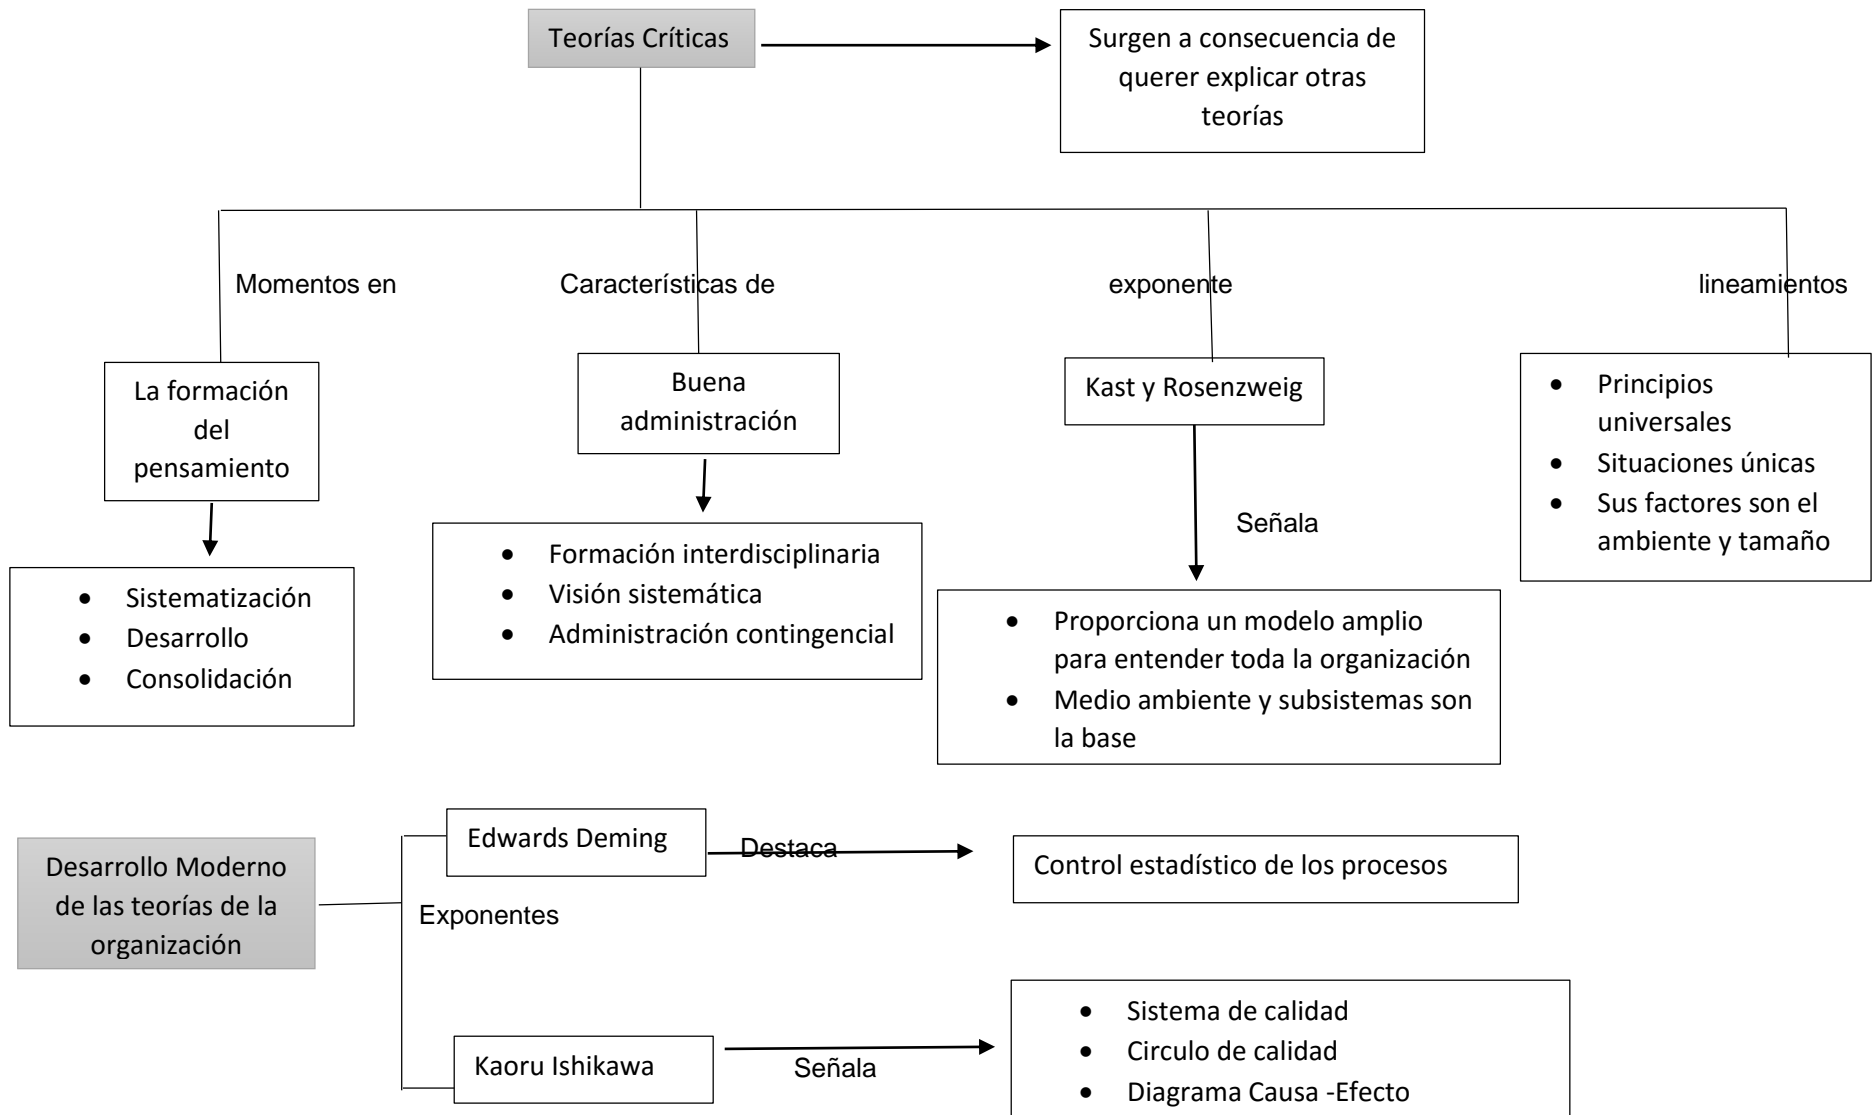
Teorías Críticas

Surgen a consecuencia de querer explicar otras teorías

Momentos en

Características de

exponente

lineamientos

La formación del pensamiento

- Sistematización
- Desarrollo
- Consolidación

Buena administración

- Formación interdisciplinaria
- Visión sistemática
- Administración contingencial

Kast y Rosenzweig

Señala

- Proporciona un modelo amplio para entender toda la organización
- Medio ambiente y subsistemas son la base

- Principios universales
- Situaciones únicas
- Sus factores son el ambiente y tamaño

Desarrollo Moderno de las teorías de la organización

Exponentes

Edwards Deming

Destaca

Control estadístico de los procesos

Kaoru Ishikawa

Señala

- Sistema de calidad
- Circulo de calidad
- Diagrama Causa -Efecto